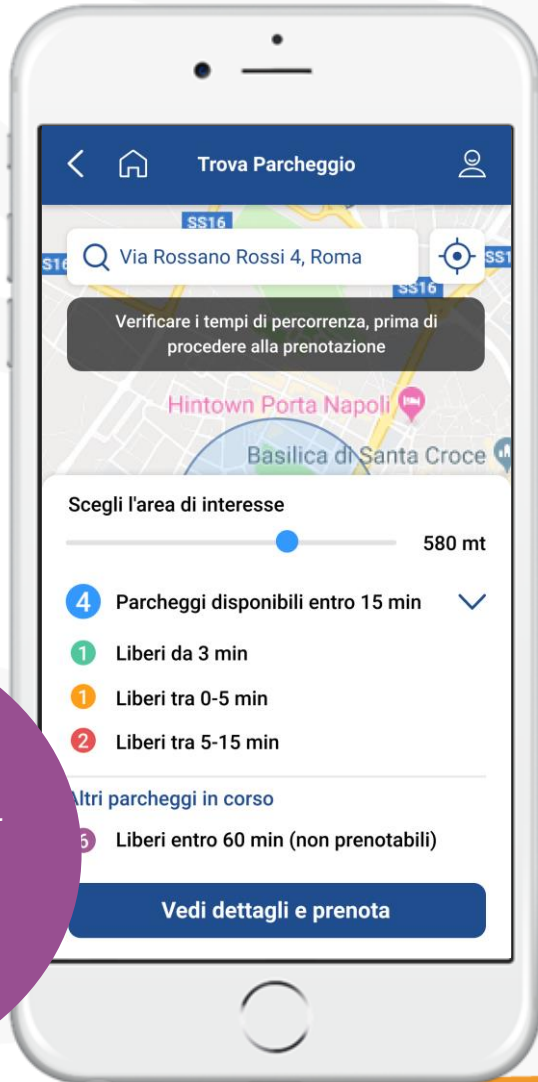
Trova Parcheggio

SS16

SS16

Via Rossano Rossi 4, Roma

SS1

SS16

Verificare i tempi di percorrenza, prima di procedere alla prenotazione

Hintown Porta Napoli

Basilica di Santa Croce

Scegli l'area di interesse

580 mt

4 Parcheggi disponibili entro 15 min

1 Liberi da 3 min

1 Liberi tra 0-5 min

2 Liberi tra 5-15 min

Altri parcheggi in corso

5 Liberi entro 60 min (non prenotabili)

Vedi dettagli e prenota